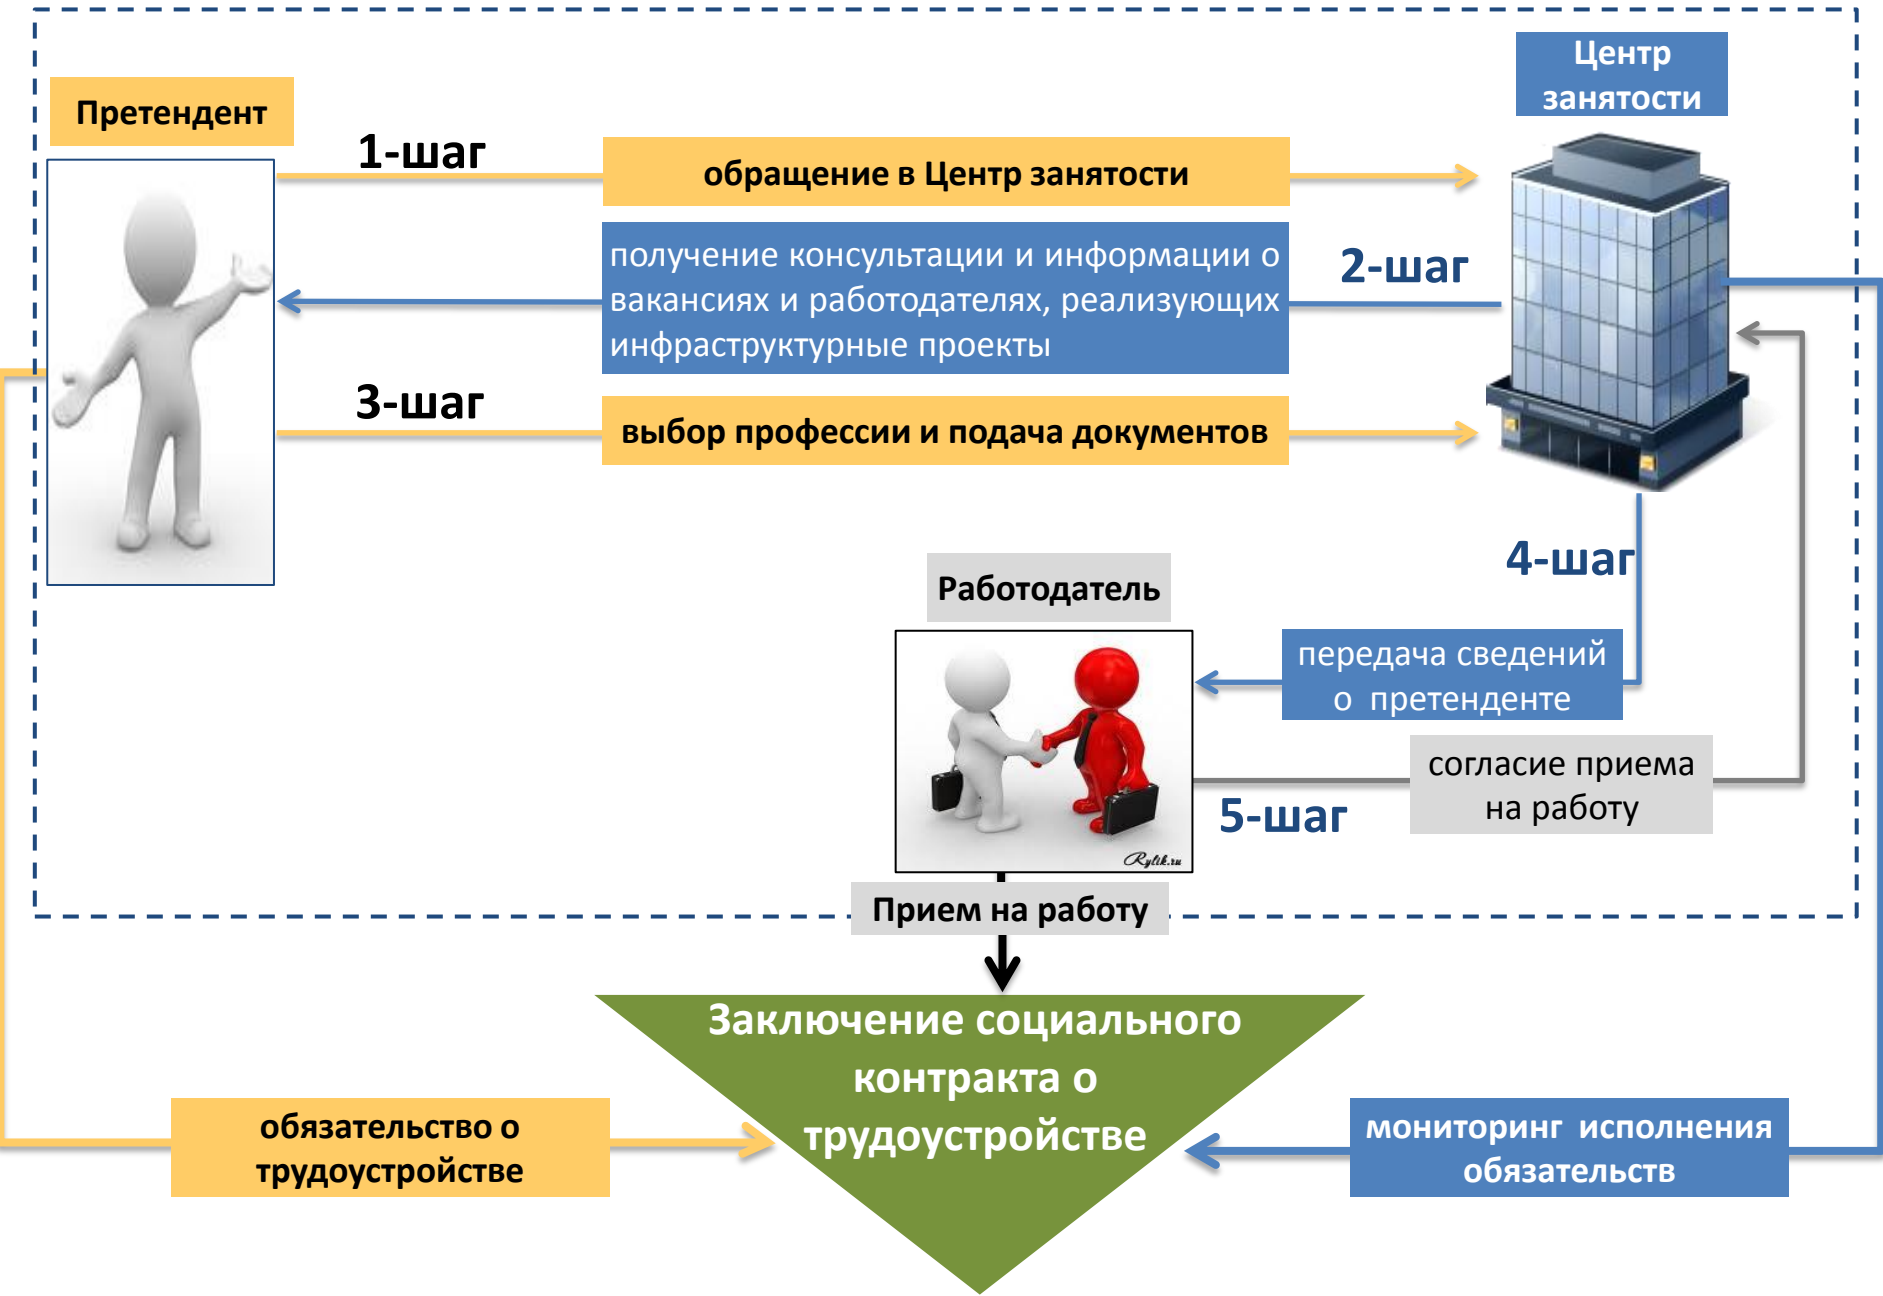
Центр занятости

Претендент

1-шаг

обращение в Центр занятости

получение консультации и информации о вакансиях и работодателях, реализующих инфраструктурные проекты

2-шаг

3-шаг

выбор профессии и подача документов

4-шаг

Работодатель

передача сведений о претенденте

согласие приема на работу

5-шаг

Rylik.ru

Прием на работу

Заключение социального контракта о трудоустройстве

обязательство о трудоустройстве

мониторинг исполнения обязательств